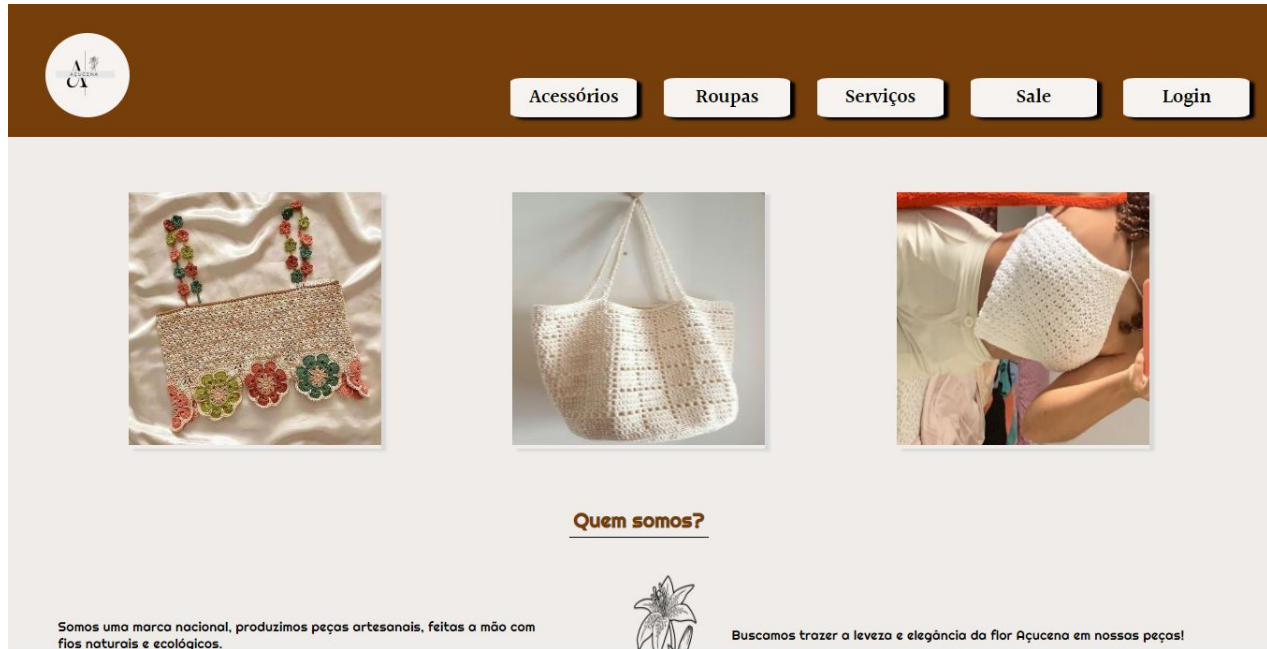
AÇUCENA

Acessórios

Roupas

Serviços

Sale

Login

Quem somos?

Somos uma marca nacional, produzimos peças artesanais, feitas a mão com fios naturais e ecológicos.

Buscamos trazer a leveza e elegância da flor Açucena em nossos peças!